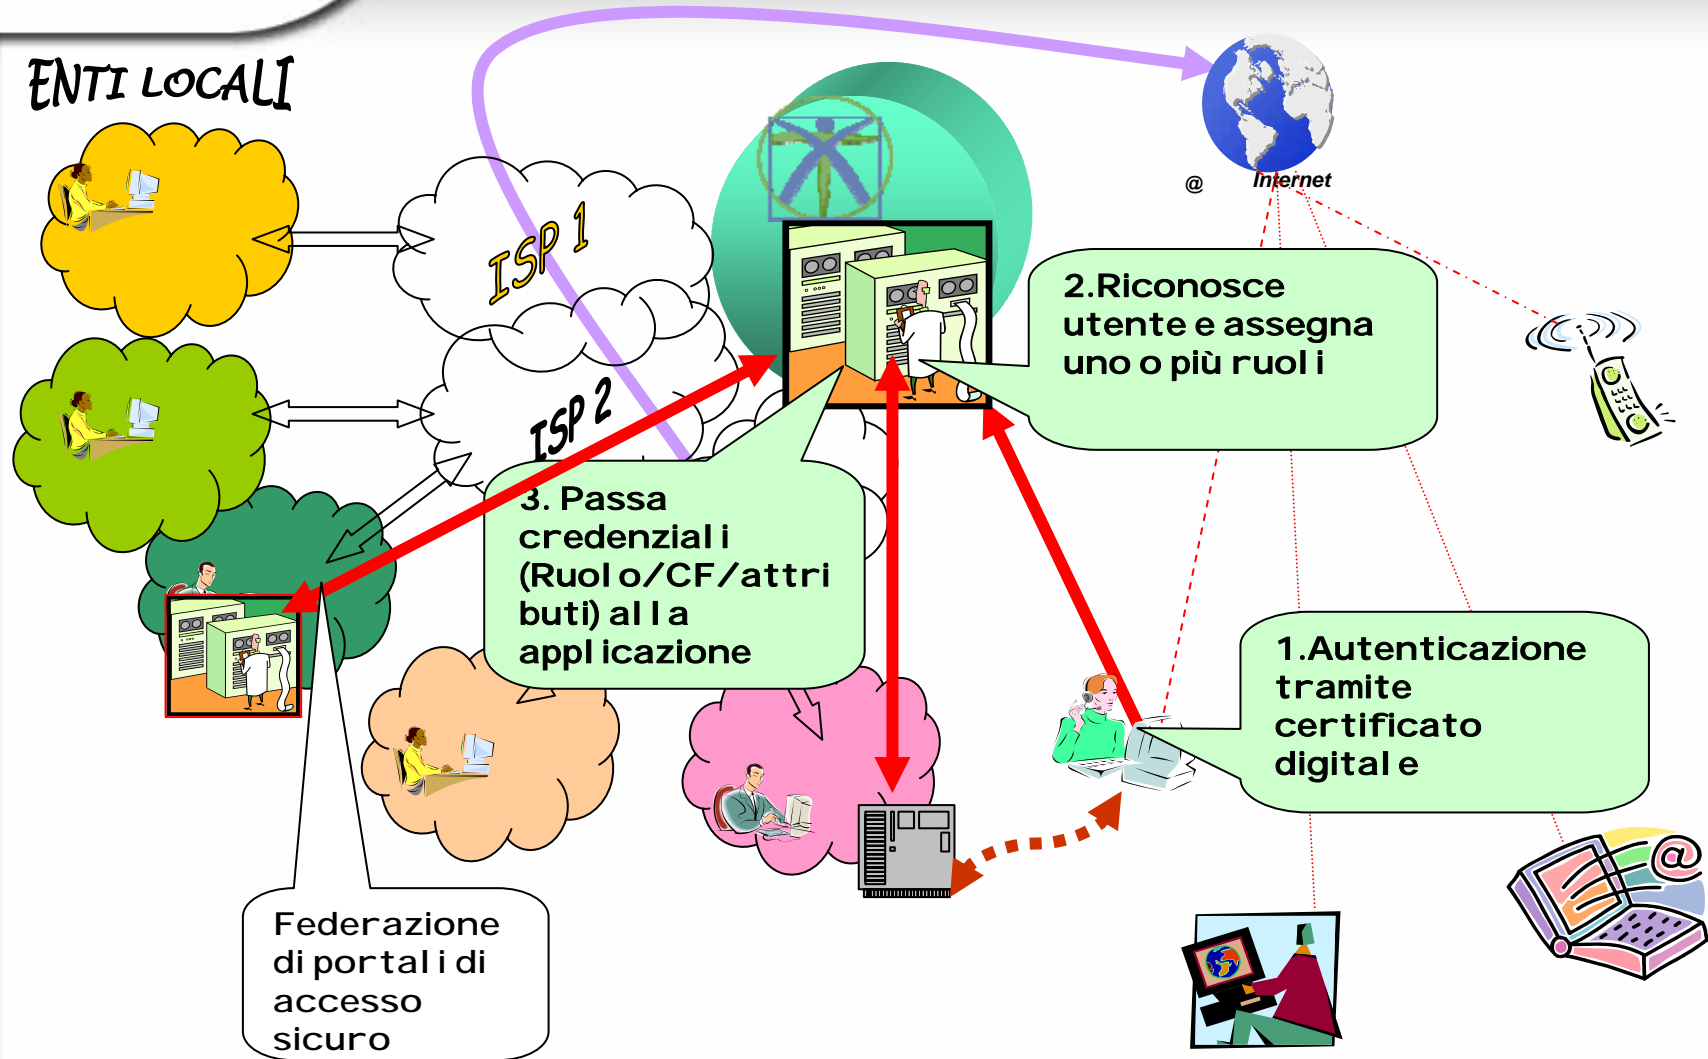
ENTI LOCALI

ISP 1

ISP 2

@

Internet

2.Riconosce utente e assegna uno o più ruoli

3. Passa credenziali (Ruolo/CF/attributi) alla applicazione

1.Autenticazione tramite certificato digitale

Federazione di portali di accesso sicuro